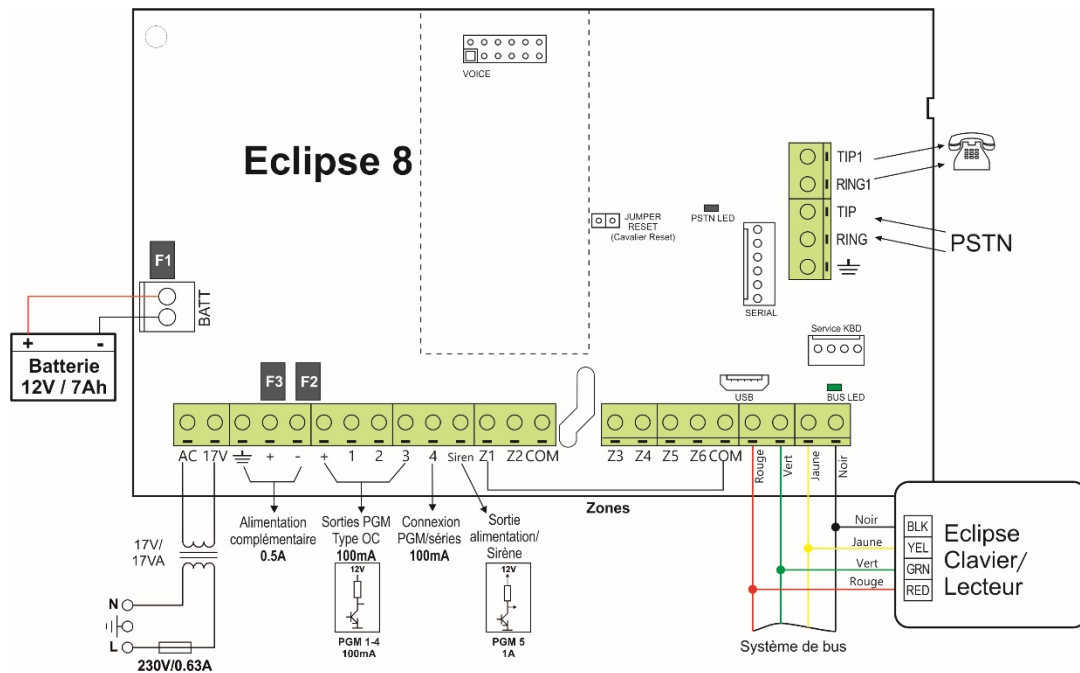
VOICE

Eclipse 8

F1

BATT

+ -
Batterie
12V / 7Ah

JUMPER RESET
(Cavalier Reset)

PSTN LED

SERIAL

TIP1
RING1
TIP
RING

PSTN

Service KBD

USB

BUS LED

F3 F2

AC 17V + - + 1 2 3 4 Siren Z1 Z2 COM Z3 Z4 Z5 Z6 COM

Rouge Vert Jaune Noir

Zones

Alimentation complémentaire
0.5A

Sorties PGM Type OC
100mA

12V
PGM 1-4
100mA

Connexion PGM/séries
100mA

Sortie alimentation/ Sirène

12V
PGM 5
1A

17V/ 17VA

N

L

230V/0.63A

Noir
Jaune
Vert
Rouge

BLK
YEL
GRN
RED

Eclipse Clavier/ Lecteur

Système de bus